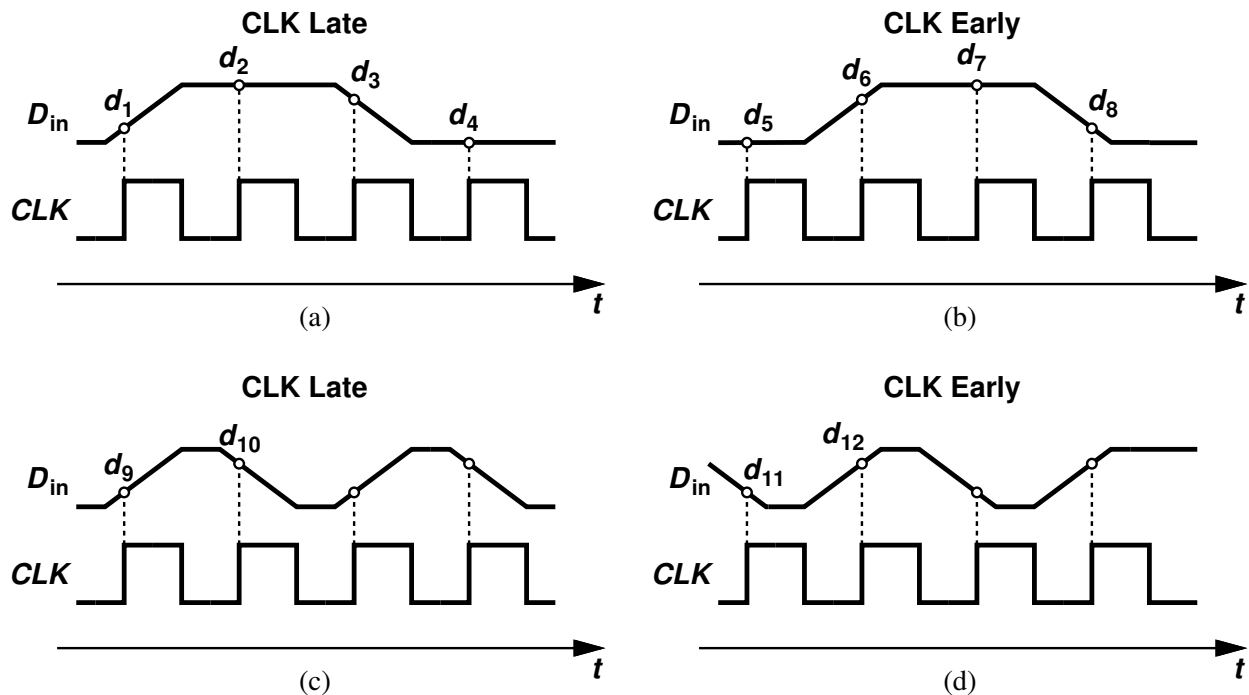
CLK Late

$d_1$ $d_2$ $d_3$ $d_4$

$D_{in}$

CLK

$t$

(a)

CLK Early

$d_5$ $d_6$ $d_7$ $d_8$

$D_{in}$

CLK

$t$

(b)

CLK Late

$d_9$ $d_{10}$

$D_{in}$

CLK

$t$

(c)

CLK Early

$d_{11}$ $d_{12}$

$D_{in}$

CLK

$t$

(d)